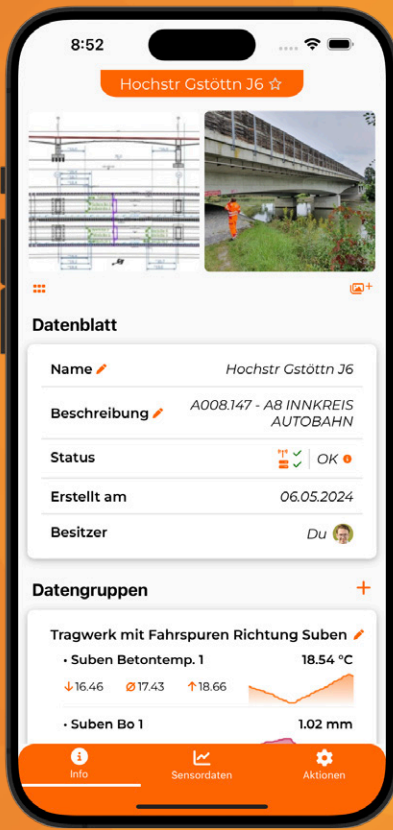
8:52

Hochstr Gstöttn J6 ☆

Datenblatt

| | |
|---|---|
| Name | Hochstr Gstöttn J6 |
| Beschreibung | A008.147 - A8 INNKREIS AUTOBAHN |
| Status | OK |
| Erstellt am | 06.05.2024 |
| Besitzer | Du |

Datengruppen +

Tragwerk mit Fahrspuren Richtung Suben

• Suben Betontemp. 1 18.54 °C
↓16.46 ⌀17.43 ↑18.66

• Suben Bo 1 1.02 mm

Info Sensordaten Aktionen